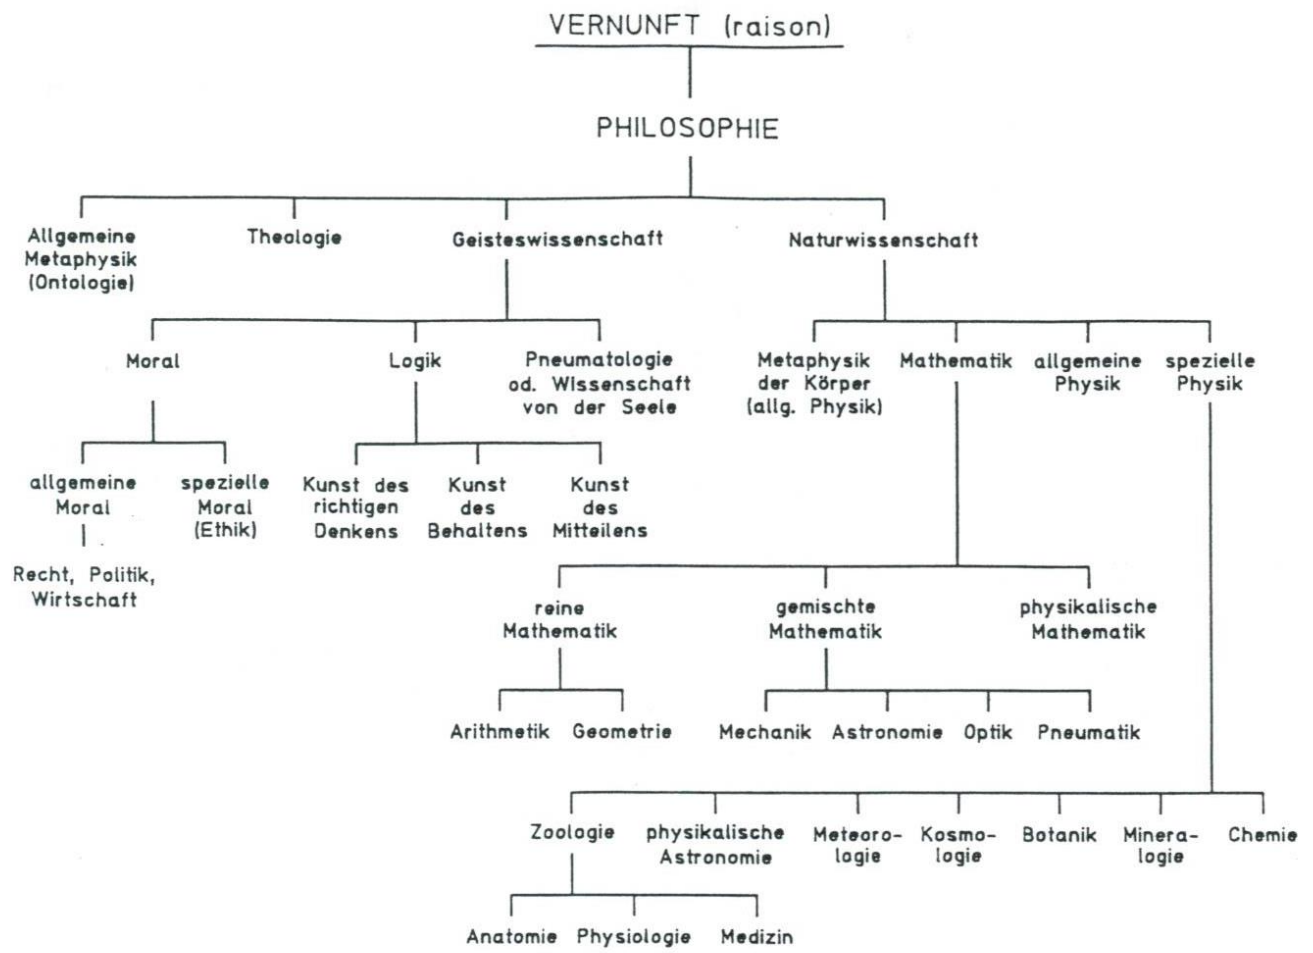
VERNUNFT (raison)

PHILOSOPHIE

Allgemeine Metaphysik (Ontologie)

Theologie

Geisteswissenschaft

Naturwissenschaft

Moral

Logik

Pneumatologie od. Wissenschaft von der Seele

allgemeine Moral

Recht, Politik, Wirtschaft

spezielle Moral (Ethik)

Kunst des richtigen Denkens

Kunst des Behaltens

Kunst des Mitteilens

Metaphysik der Körper (allg. Physik)

Mathematik

allgemeine Physik

spezielle Physik

reine Mathematik

Arithmetik

Geometrie

gemischte Mathematik

Mechanik

Astronomie

Optik

Pneumatik

physikalische Mathematik

Zoologie

Anatomie

Physiologie

Medizin

physikalische Astronomie

Meteorologie

Kosmologie

Botanik

Mineralogie

Chemie